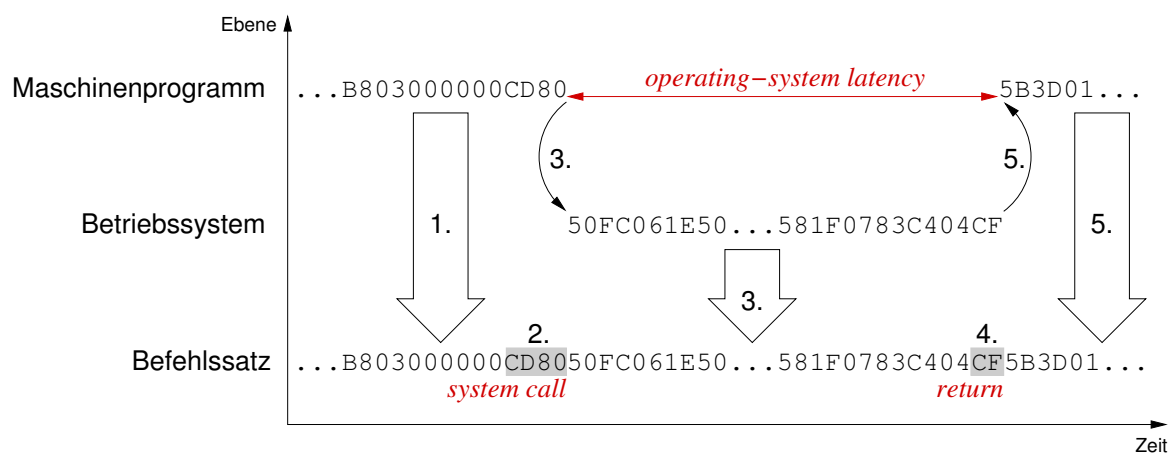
Ebene

Maschinenprogramm ...B803000000CD80 operating−system latency 5B3D01...

3. 5.

Betriebssystem 1. 50FC061E50...581F0783C404CF 5.

3.

2. 4.

Befehlssatz ...B803000000CD8050FC061E50...581F0783C404CF5B3D01...

system call return

Zeit